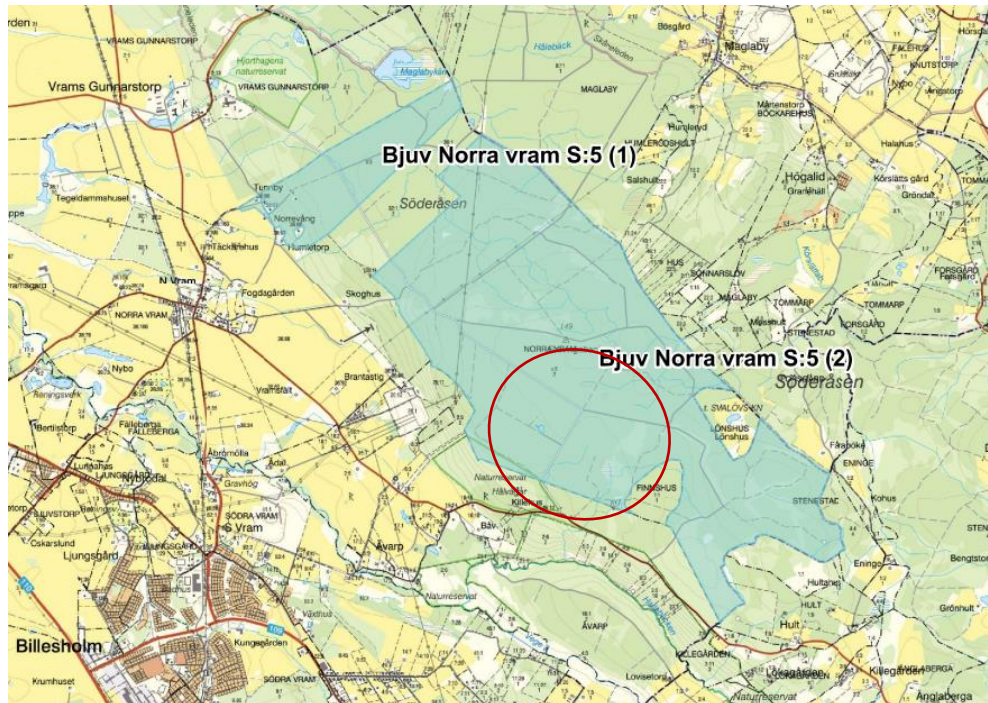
Bjuv Norra vram S:5 (1)

Bjuv Norra vram S:5 (2)

Vrams Gunnarstorp

VRAMS GUNNARSTORP

Hjorthagens naturreservat

Maglabysjön

Häleback

Bösgård

Maglaby

MAGLABY

Söderåsen

Tegeldammshuset

Tunnby

Norrevång

Täckarehus

Humletorp

N Vram

NORRA VRAM

Fogdagården

Skoghus

Nybo

Brantastig

Vramsfält

Fälleberga

FÄLLEBERGA

Abromölla

Ådal

Gravhög

SÖDRA VRAM

S Vram

Ljungsgård

Oskarslund

Billesholm

Krumhuset

Kungsgården

SÖDRA VRAM

Åvarp

Bäv

Naturreservat

Hälleåsar

Naturreservat

ÅVARP

Lovisetorp

KÄLLEGÅRDEN

Naturreservat

FINNSHUS

SVALÖVSKN

LÖNSHUS

Lönshus

STENESTAD

Kohus

Eninge

Hultaberg

Hult

HULT

Grönhult

Bengtstorp

Killegården

Änglaberga

Söderåsen

Fåraboke

ENINGE

Mårtenstorp

BÖCKAREHUS

Hallahus

Högalid

Gramnhall

Körslätts gård

Gröndal

FORSGÅRD

TOMMARP

Tommarp

SONNARSLÖV

MAGLABY

HUS

Salshult

Hurrlaryd

HUMLEKORGSHULT

FALERUS

KNUTSTORP

Ångstorp

Norra

Hörsdal